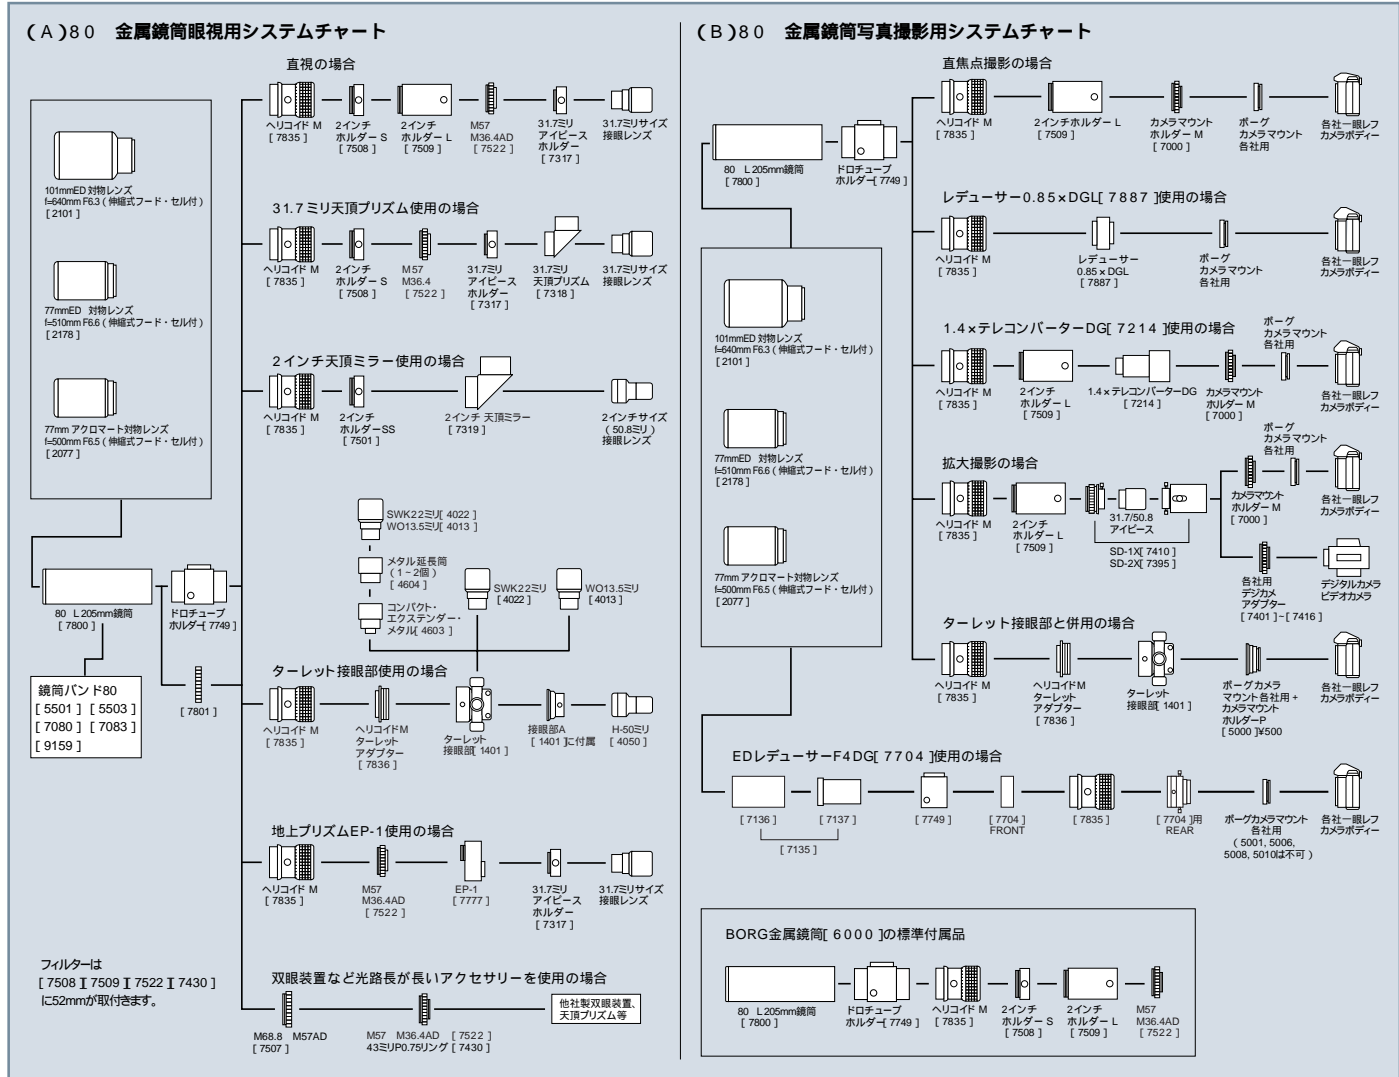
(A)80 金属鏡筒眼視用システムチャート

101mmED 対物レンズ f=640mm F6.3(伸縮式フード・セル付) [2101]

77mmED 対物レンズ f=510mm F6.6(伸縮式フード・セル付) [2178]

77mm アクロマート対物レンズ f=500mm F6.5(伸縮式フード・セル付) [2077]

80 L 205mm鏡筒 [7800]

ドロチューブホルダー[7749]

鏡筒バンド80
[5501] [5503]
[7080] [7083]
[9159]

[7801]

直視の場合

ヘリコイド M [7835]　2インチホルダー S [7508]　2インチホルダー L [7509]　M57 M36.4AD [7522]　31.7ミリアイピースホルダー [7317]　31.7ミリサイズ接眼レンズ

31.7ミリ天頂プリズム使用の場合

ヘリコイド M [7835]　2インチホルダー S [7508]　M57 M36.4 [7522]　31.7ミリアイピースホルダー [7317]　31.7ミリ天頂プリズム [7318]　31.7ミリサイズ接眼レンズ

2インチ天頂ミラー使用の場合

ヘリコイド M [7835]　2インチホルダーSS [7501]　2インチ 天頂ミラー [7319]　2インチサイズ(50.8ミリ)接眼レンズ

SWK22ミリ[4022]
WO13.5ミリ[4013]
メタル延長筒(1~2個) [4604]
コンパクト・エクステンダー・メタル[4603]
SWK22ミリ [4022]
WO13.5ミリ [4013]

ターレット接眼部使用の場合

ヘリコイド M [7835]　ヘリコイドMターレットアダプター [7836]　ターレット接眼部[1401]　接眼部A [1401]に付属　H-50ミリ [4050]

地上プリズムEP-1使用の場合

ヘリコイド M [7835]　M57 M36.4AD [7522]　EP-1 [7777]　31.7ミリアイピースホルダー [7317]　31.7ミリサイズ接眼レンズ

フィルターは
[7508][7509][7522][7430]
に52mmが取付きます。

双眼装置など光路長が長いアクセサリーを使用の場合

M68.8 M57AD [7507]　M57 M36.4AD [7522] 43ミリP0.75リング [7430]　他社製双眼装置、天頂プリズム等

(B)80 金属鏡筒写真撮影用システムチャート

80 L 205mm鏡筒 [7800]　ドロチューブホルダー[7749]

101mmED 対物レンズ f=640mm F6.3(伸縮式フード・セル付) [2101]

77mmED 対物レンズ f=510mm F6.6(伸縮式フード・セル付) [2178]

77mm アクロマート対物レンズ f=500mm F6.5(伸縮式フード・セル付) [2077]

直焦点撮影の場合

ヘリコイド M [7835]　2インチホルダー L [7509]　カメラマウントホルダー M [7000]　ボーグカメラマウント各社用　各社一眼レフカメラボディー

レデューサー0.85×DGL[7887]使用の場合

ヘリコイド M [7835]　レデューサー 0.85×DGL [7887]　ボーグカメラマウント各社用　各社一眼レフカメラボディー

1.4×テレコンバーターDG[7214]使用の場合

ヘリコイド M [7835]　2インチホルダー L [7509]　1.4×テレコンバーターDG [7214]　カメラマウントホルダー M [7000]　ボーグカメラマウント各社用　各社一眼レフカメラボディー

拡大撮影の場合

ヘリコイド M [7835]　2インチホルダー L [7509]　31.7/50.8 アイピース　SD-1X[7410] SD-2X[7395]　カメラマウントホルダー M [7000]　ボーグカメラマウント各社用　各社一眼レフカメラボディー　各社用デジカメアダプター [7401]~[7416]　デジタルカメラビデオカメラ

ターレット接眼部と併用の場合

ヘリコイド M [7835]　ヘリコイドMターレットアダプター [7836]　ターレット接眼部[1401]　ボーグカメラマウント各社用+カメラマウントホルダーP [5000]¥500　各社一眼レフカメラボディー

EDレデューサーF4DG[7704]使用の場合

[7136]　[7137]　[7135]　[7749]　[7704] FRONT　[7835]　[7704]用 REAR　ボーグカメラマウント各社用 (5001, 5006, 5008, 5010は不可)　各社一眼レフカメラボディー

BORG金属鏡筒[6000]の標準付属品

80 L 205mm鏡筒 [7800]　ドロチューブホルダー[7749]　ヘリコイド M [7835]　2インチホルダー S [7508]　2インチホルダー L [7509]　M57 M36.4AD [7522]